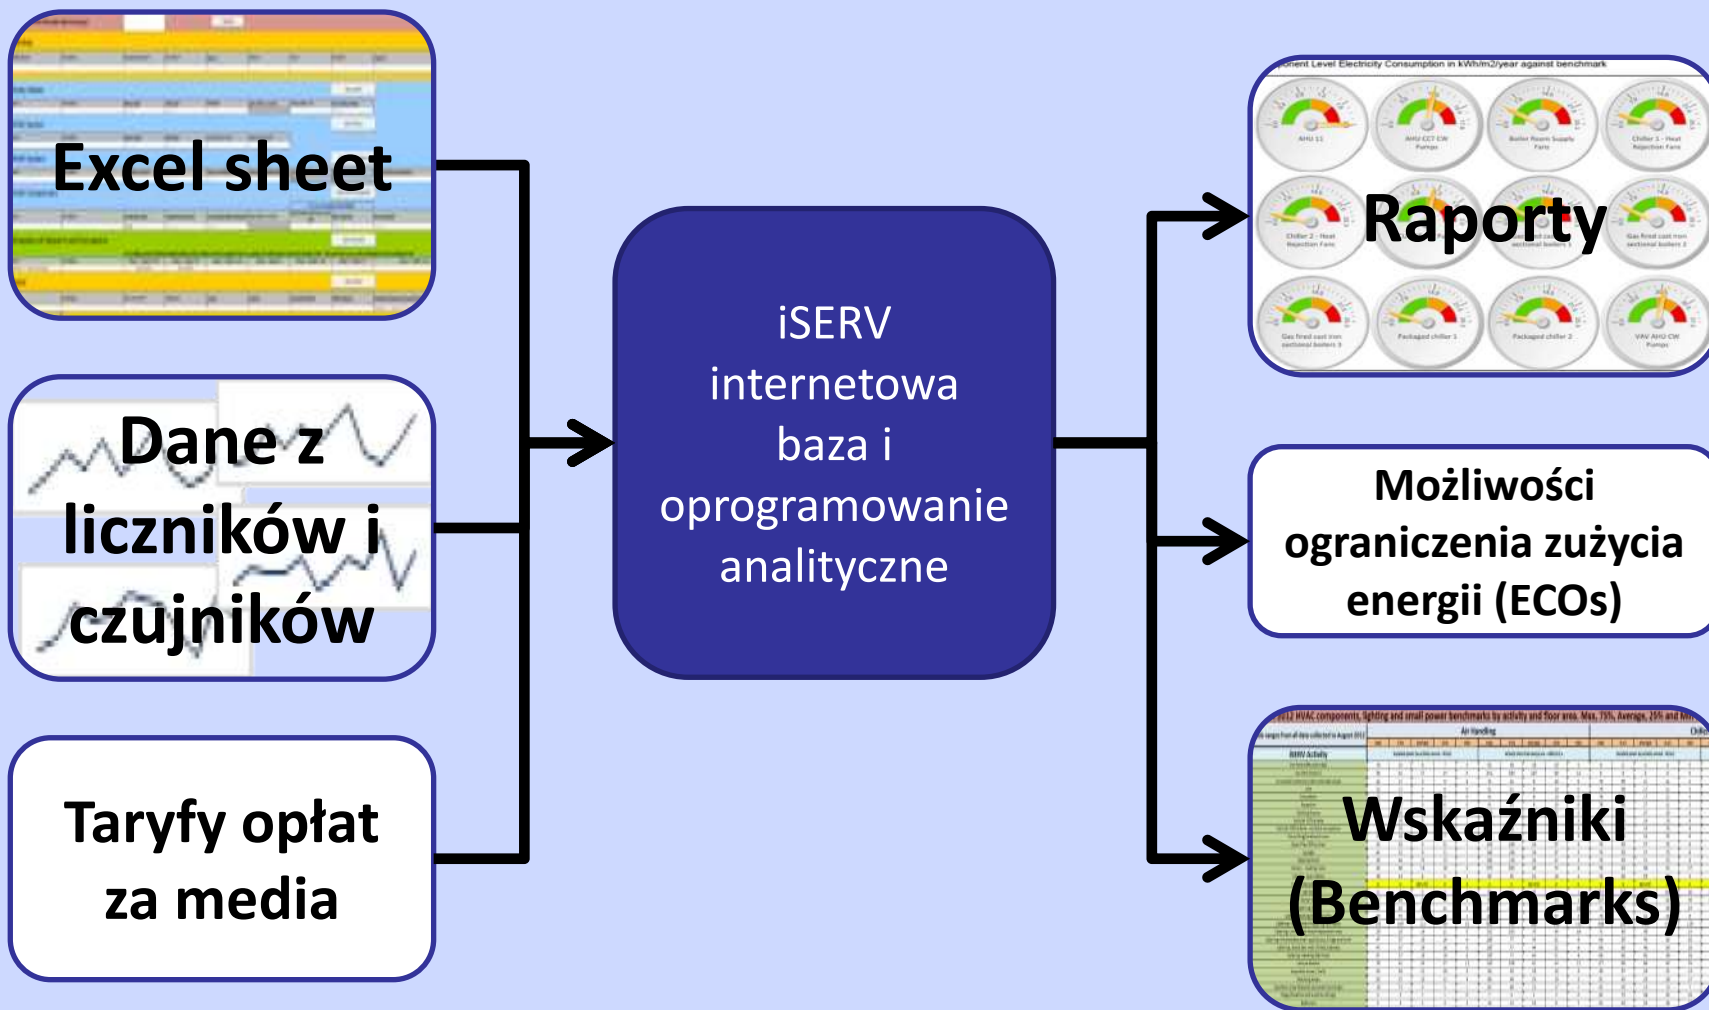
Excel sheet

Dane z liczników i czujników

Taryfy opłat za media

iSERV internetowa baza i oprogramowanie analityczne

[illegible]nent Level Electricity Consumption in kWh/m2/year against benchmark

Raporty

Możliwości ograniczenia zużycia energii (ECOs)

Wskaźniki (Benchmarks)